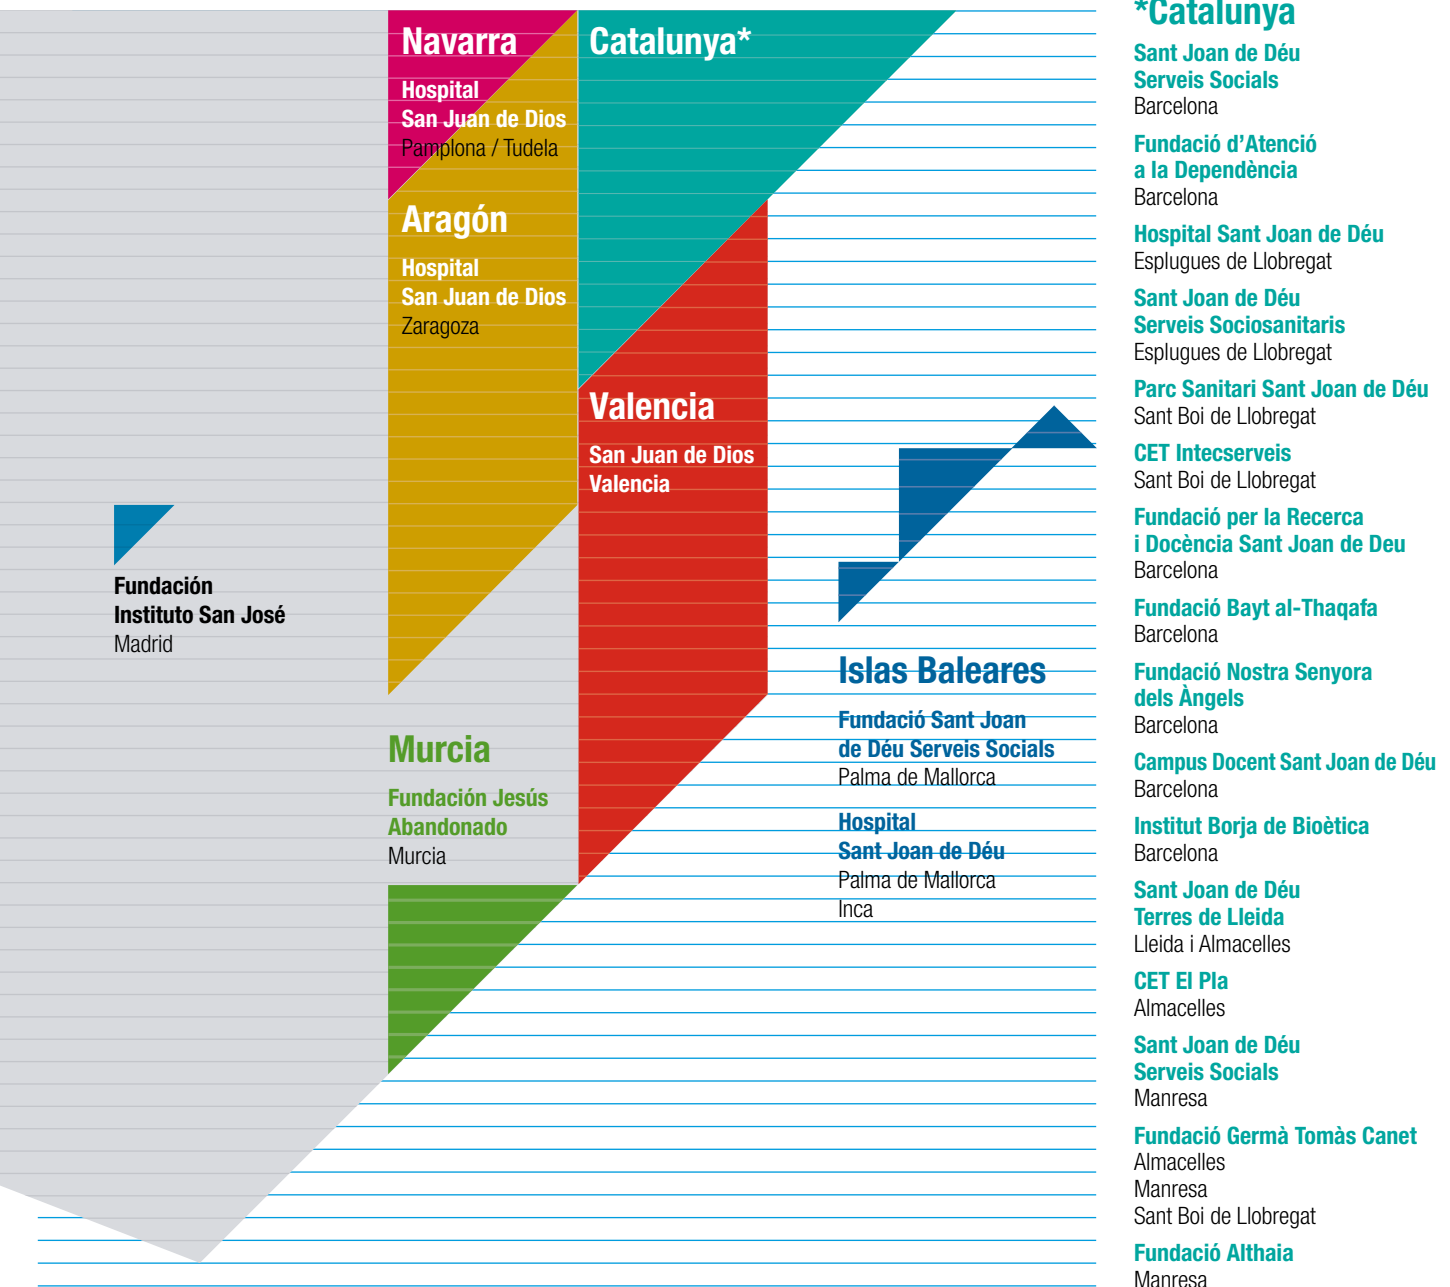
Navarra

Hospital
San Juan de Dios
Pamplona / Tudela

Aragón

Hospital
San Juan de Dios
Zaragoza

Catalunya*

Valencia

San Juan de Dios
Valencia

Fundación
Instituto San José
Madrid

Murcia

Fundación Jesús
Abandonado
Murcia

Islas Baleares

Fundació Sant Joan
de Déu Serveis Socials
Palma de Mallorca

Hospital
Sant Joan de Déu
Palma de Mallorca
Inca

*Catalunya

Sant Joan de Déu
Serveis Socials
Barcelona

Fundació d'Atenció
a la Dependència
Barcelona

Hospital Sant Joan de Déu
Esplugues de Llobregat

Sant Joan de Déu
Serveis Sociosanitaris
Esplugues de Llobregat

Parc Sanitari Sant Joan de Déu
Sant Boi de Llobregat

CET Intecserveis
Sant Boi de Llobregat

Fundació per la Recerca
i Docència Sant Joan de Deu
Barcelona

Fundació Bayt al-Thaqafa
Barcelona

Fundació Nostra Senyora
dels Àngels
Barcelona

Campus Docent Sant Joan de Déu
Barcelona

Institut Borja de Bioètica
Barcelona

Sant Joan de Déu
Terres de Lleida
Lleida i Almacelles

CET El Pla
Almacelles

Sant Joan de Déu
Serveis Socials
Manresa

Fundació Germà Tomàs Canet
Almacelles
Manresa
Sant Boi de Llobregat

Fundació Althaia
Manresa